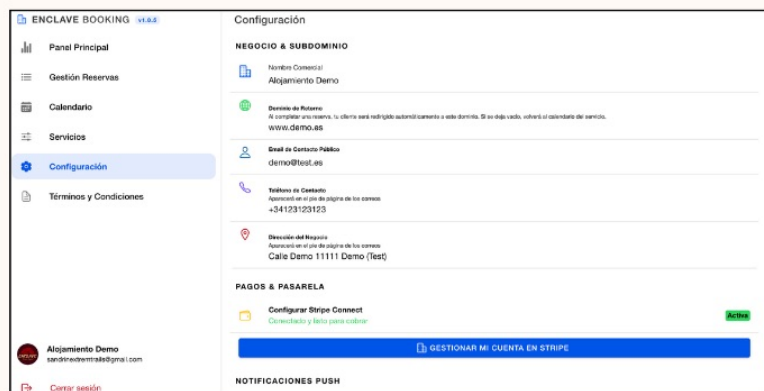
ENCLAVE BOOKING v1.0.0

Panel Principal

Gestión Reservas

Calendario

Servicios

Configuración

Términos y Condiciones

Alojamiento Demo
sandrinextremtrails@gmail.com

Cerrar sesión

Configuración

NEGOCIO & SUBDOMINIO

Nombre Comercial
Alojamiento Demo

Dominio de Retorno
Al completar una reserva, tu cliente será redirigido automáticamente a este dominio. Si se deja vacío, volverá al calendario del servicio.
www.demo.es

Email de Contacto Público
demo@test.es

Teléfono de Contacto
Aparecerá en el pie de página de los correos
+34123123123

Dirección del Negocio
Aparecerá en el pie de página de los correos
Calle Demo 11111 Demo (Test)

PAGOS & PASARELA

Configurar Stripe Connect
Conectado y listo para cobrar

Activa

GESTIONAR MI CUENTA EN STRIPE

NOTIFICACIONES PUSH